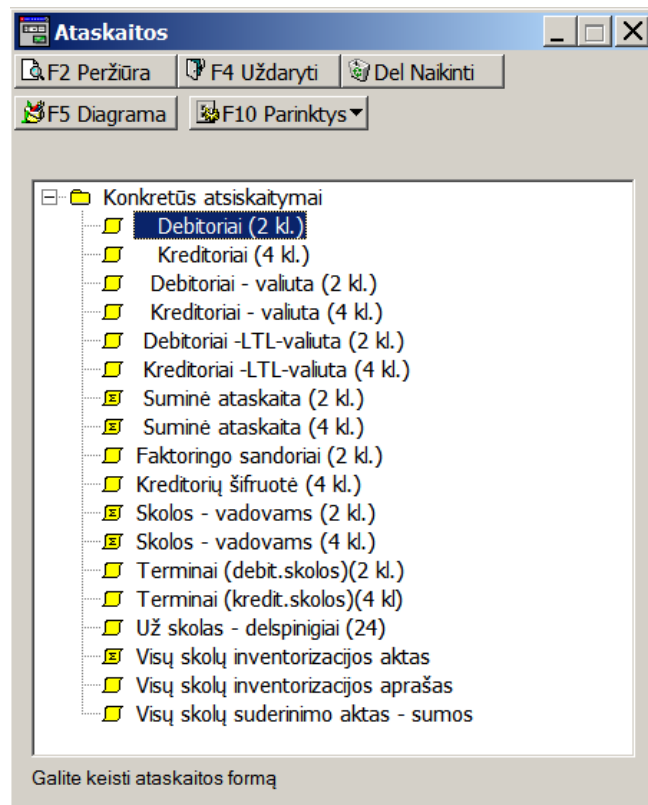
Ataskaitos

F2 Peržiūra
F4 Uždaryti
Del Naikinti
F5 Diagrama
F10 Parinktys

Konkretūs atsiskaitymai
Debitoriai (2 kl.)
Kreditoriai (4 kl.)
Debitoriai - valiuta (2 kl.)
Kreditoriai - valiuta (4 kl.)
Debitoriai -LTL-valiuta (2 kl.)
Kreditoriai -LTL-valiuta (4 kl.)
Suminė ataskaita (2 kl.)
Suminė ataskaita (4 kl.)
Faktoringo sandoriai (2 kl.)
Kreditorių šifruotė (4 kl.)
Skolos - vadovams (2 kl.)
Skolos - vadovams (4 kl.)
Terminai (debit.skolos)(2 kl.)
Terminai (kredit.skolos)(4 kl)
Už skolas - delspinigiai (24)
Visų skolų inventorizacijos aktas
Visų skolų inventorizacijos aprašas
Visų skolų suderinimo aktas - sumos

Galite keisti ataskaitos formą